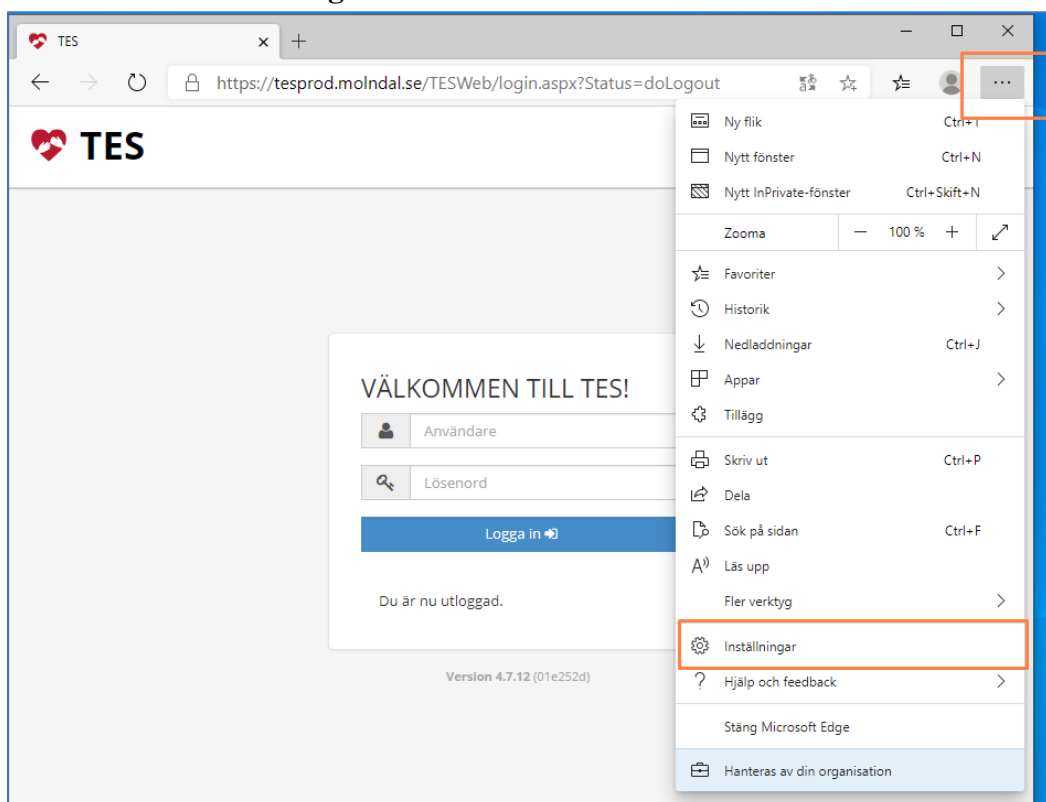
TES
https://tesprod.molndal.se/TESWeb/login.aspx?Status=doLogout
...

TES

VÄLKOMMEN TILL TES!
Användare
Lösenord
Logga in
Du är nu utloggad.
Version 4.7.12 (01e252d)

Ny flik Ctrl+T
Nytt fönster Ctrl+N
Nytt InPrivate-fönster Ctrl+Skift+N
Zooma — 100 % +
Favoriter
Historik
Nedladdningar Ctrl+J
Appar
Tillägg
Skriv ut Ctrl+P
Dela
Sök på sidan Ctrl+F
Läs upp
Fler verktyg
Inställningar
Hjälp och feedback
Stäng Microsoft Edge
Hanteras av din organisation